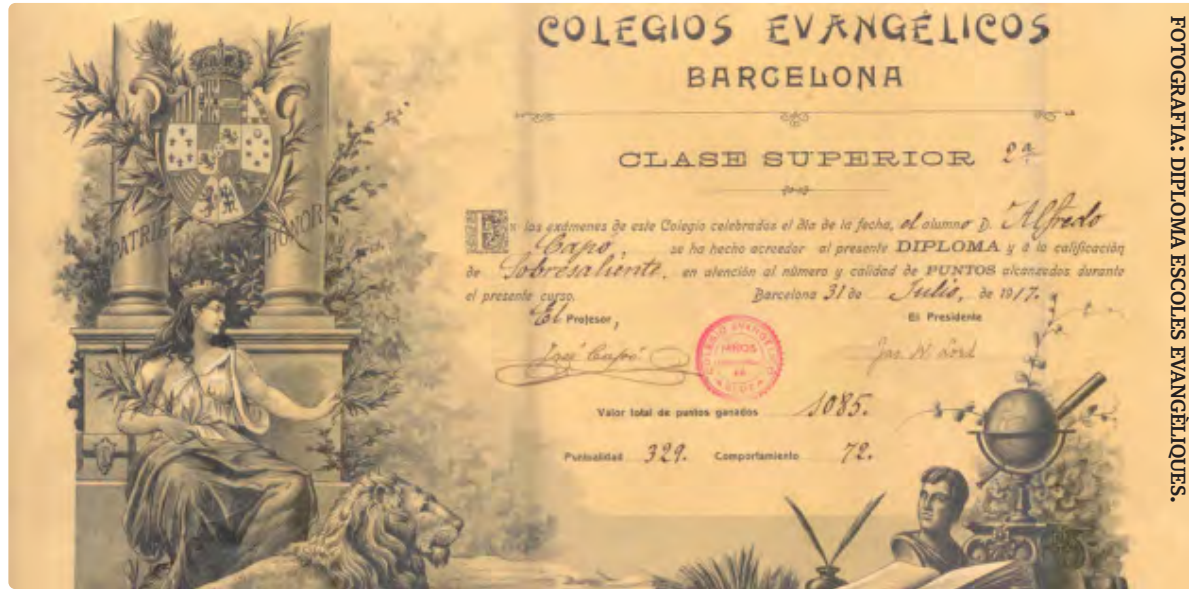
COLEGIOS EVANGÉLICOS
BARCELONA

CLASE SUPERIOR 2ª

En los exámenes de este Colegio celebrados el día de la fecha, el alumno D. Alfredo Capó, se ha hecho acreedor al presente DIPLOMA y á la calificación de Sobresaliente, en atención al número y calidad de PUNTOS alcanzados durante el presente curso.

Barcelona 31 de Julio, de 1917.

El Profesor, El Presidente

José Capó Jas. H. Lord

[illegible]

Valor total de puntos ganados 1085.

Puntualidad 329. Comportamiento 72.

PATRIA HONOR

FOTOGRAFIA: DIPLOMA ESCOLES EVANGÈLIQUES.